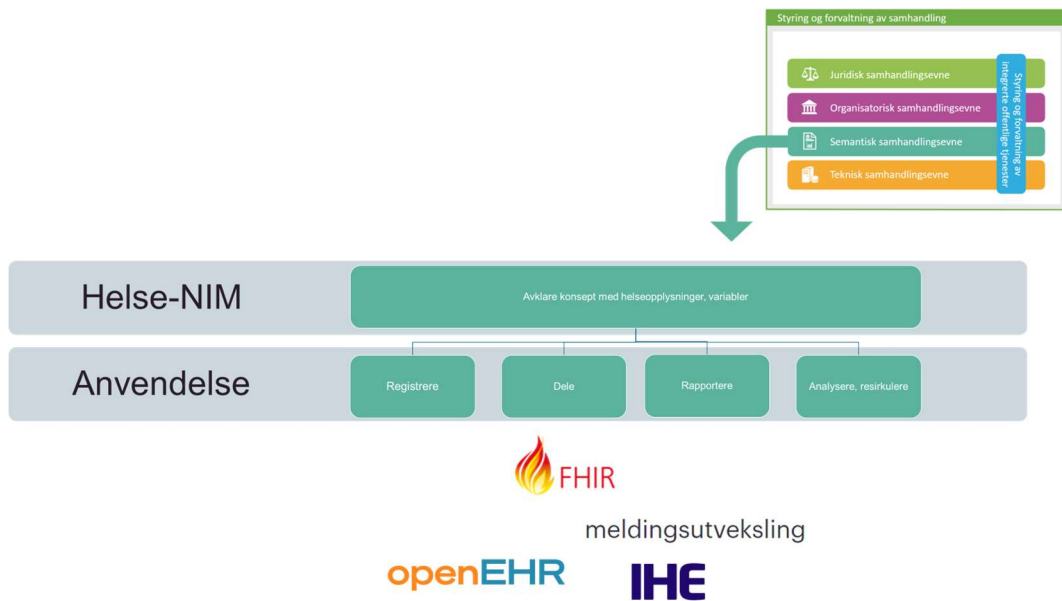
Styring og forvaltning av samhandling

Juridisk samhandlingsevne

Organisatorisk samhandlingsevne

Semantisk samhandlingsevne

Teknisk samhandlingsevne

Styring og forvaltning av integrerte offentlige tjenester

Helse-NIM

Avklare konsept med helseopplysninger, variabler

Anvendelse

Registrere

Dele

Rapportere

Analysere, resirkulere

FHIR

meldingsutveksling

openEHR

IHE